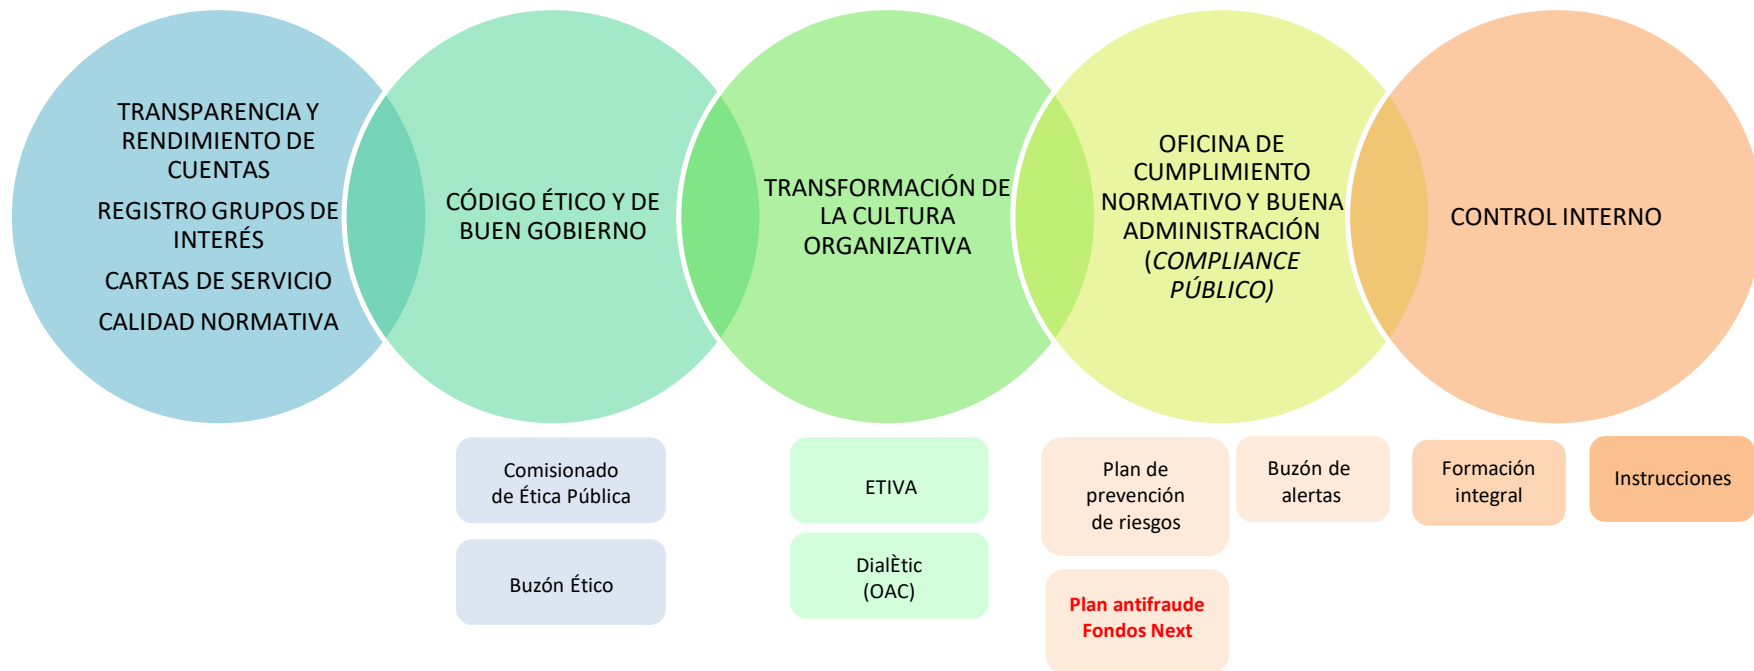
TRANSPARENCIA Y RENDIMIENTO DE CUENTAS

REGISTRO GRUPOS DE INTERÉS

CARTAS DE SERVICIO

CALIDAD NORMATIVA

CÓDIGO ÉTICO Y DE BUEN GOBIERNO

TRANSFORMACIÓN DE LA CULTURA ORGANIZATIVA

OFICINA DE CUMPLIMIENTO NORMATIVO Y BUENA ADMINISTRACIÓN (COMPLIANCE PÚBLICO)

CONTROL INTERNO

Comisionado de Ética Pública

Buzón Ético

ETIVA

DialÈtic (OAC)

Plan de prevención de riesgos

Buzón de alertas

Plan antifraude Fondos Next

Formación integral

Instrucciones